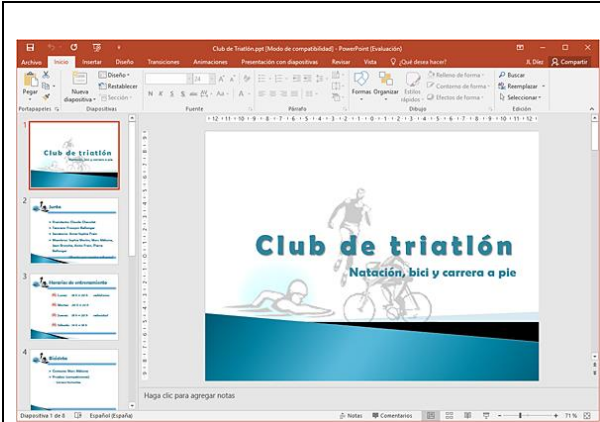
Club de Triatlón.ppt [Modo de compatibilidad] - PowerPoint (Evaluación)

Archivo Inicio Insertar Diseño Transiciones Animaciones Presentación con diapositivas Revisar Vista ¿Qué desea hacer? JL Díez Compartir

Pegar Nueva diapositiva Diseño Restablecer Sección Formas Organizar Estilos rápidos Relleno de forma Contorno de forma Efectos de forma Buscar Reemplazar Seleccionar

Portapapeles Diapositivas Fuente Párrafo Dibujo Edición

1 Club de triatlón

2 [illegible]

3 Horarios de entrenamiento

4 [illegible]

Club de triatlón

Natación, bici y carrera a pie

Haga clic para agregar notas

Diapositiva 1 de 8 Español (España) Notas Comentarios 71 %